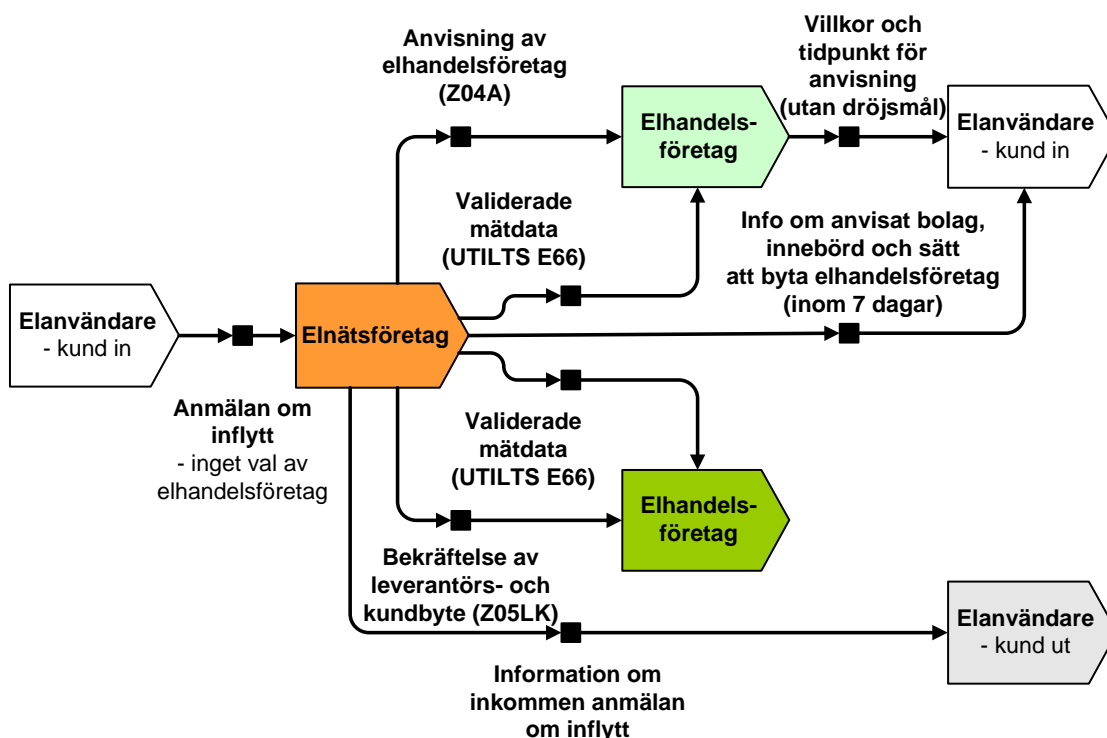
Anvisning av elhandelsföretag (Z04A)

Villkor och tidpunkt för anvisning (utan dröjsmål)

Elhandels-företag

Elanvändare
- kund in

Validerade mätdata (UTILTS E66)

Info om anvisat bolag, innebörd och sätt att byta elhandelsföretag (inom 7 dagar)

Elanvändare
- kund in

Elnätsföretag

Anmälan om inflytt
- inget val av elhandelsföretag

Validerade mätdata (UTILTS E66)

Elhandels-företag

Bekräftelse av leverantörs- och kundbyte (Z05LK)

Elanvändare
- kund ut

Information om inkommen anmälan om inflytt